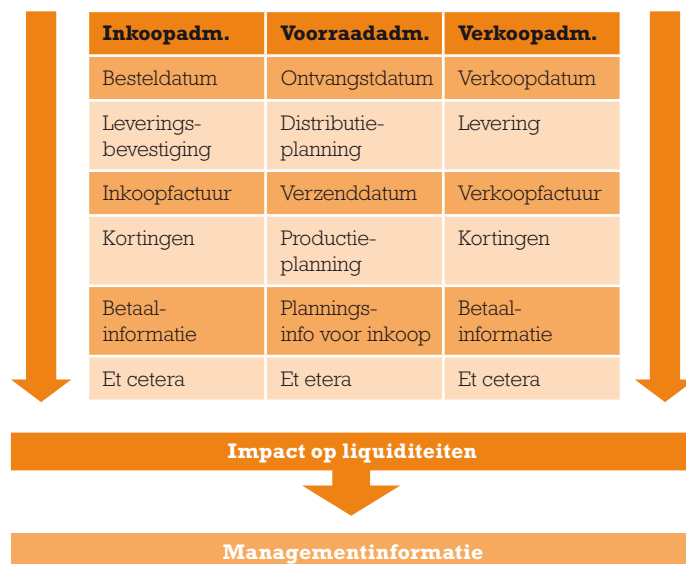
| Inkoopadm. | Voorraadadm. | Verkoopadm. |
|---|---|---|
| Besteldatum | Ontvangstdatum | Verkoopdatum |
| Leveringsbevestiging | Distributieplanning | Levering |
| Inkoopfactuur | Verzenddatum | Verkoopfactuur |
| Kortingen | Productieplanning | Kortingen |
| Betaalinformatie | Planningsinfo voor inkoop | Betaalinformatie |
| Et cetera | Et etera | Et cetera |

Impact op liquiditeiten

Managementinformatie